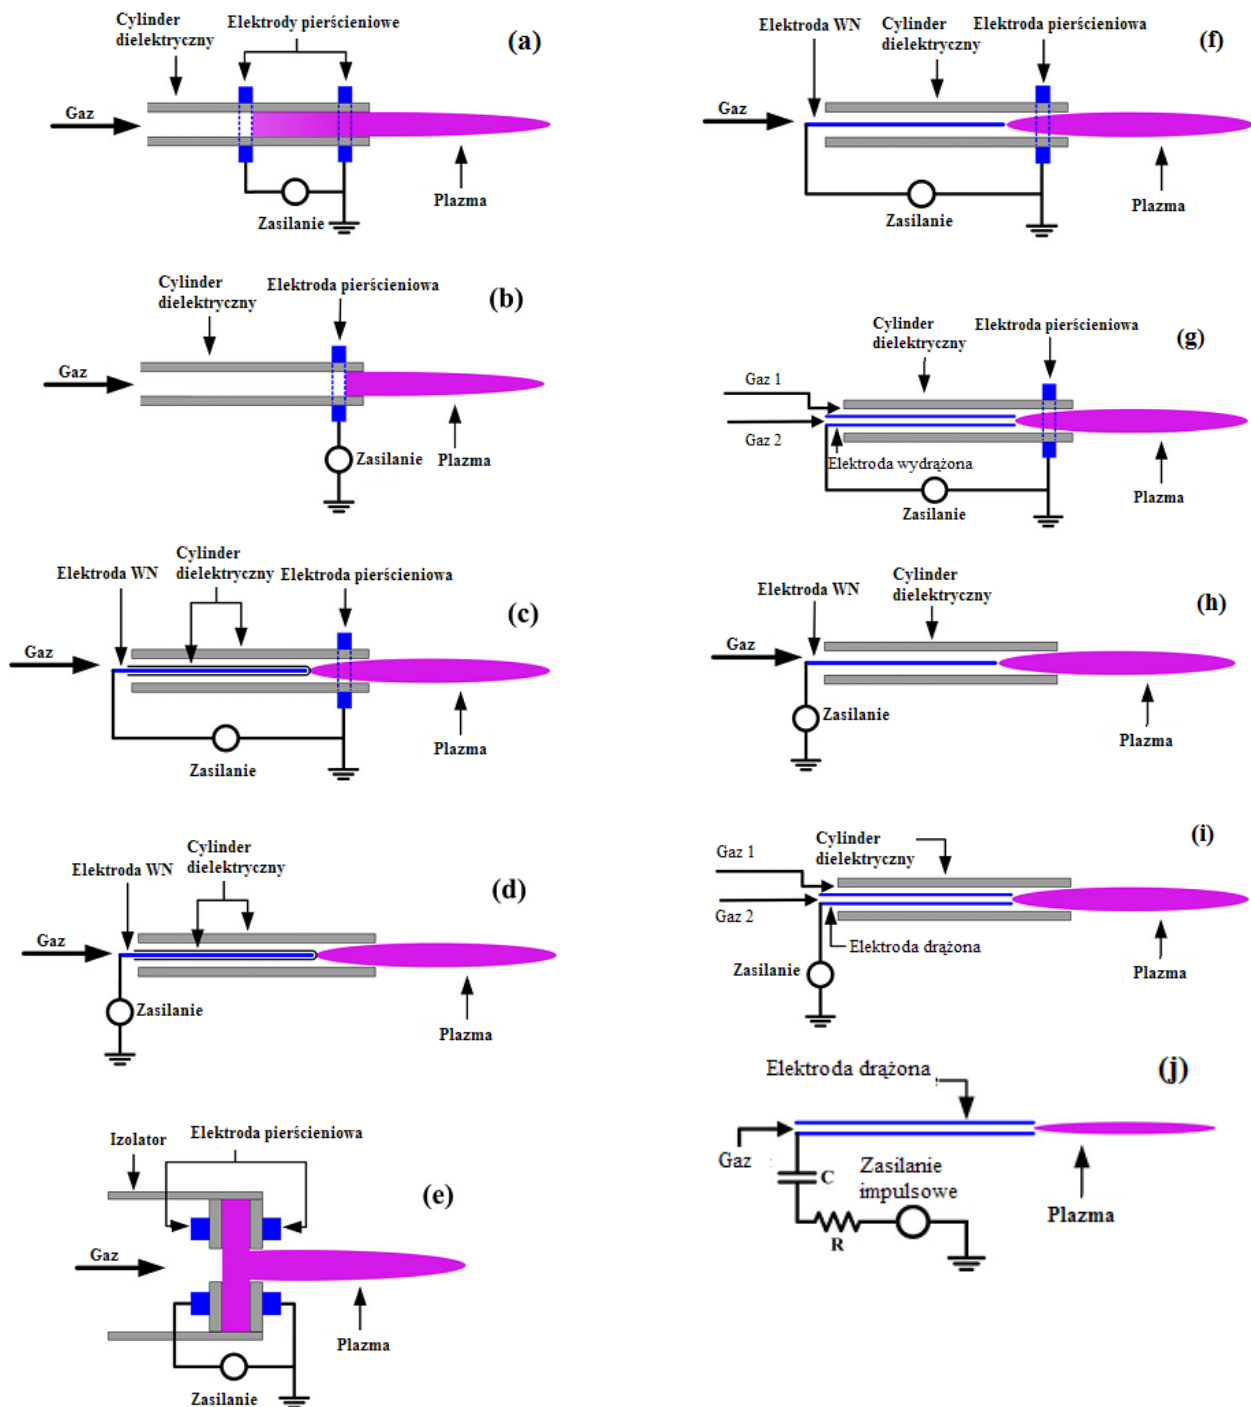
Cylinder dielektryczny
Elektrody pierścieniowe
(a)
Gaz
Zasilanie
Plazma

Cylinder dielektryczny
Elektroda pierścieniowa
(b)
Gaz
Zasilanie
Plazma

Elektroda WN
Cylinder dielektryczny
Elektroda pierścieniowa
(c)
Gaz
Zasilanie
Plazma

Elektroda WN
Cylinder dielektryczny
(d)
Gaz
Zasilanie
Plazma

Izolator
Elektroda pierścieniowa
(e)
Gaz
Plazma
Zasilanie

Elektroda WN
Cylinder dielektryczny
Elektroda pierścieniowa
(f)
Gaz
Zasilanie
Plazma

Cylinder dielektryczny
Elektroda pierścieniowa
(g)
Gaz 1
Gaz 2
Elektroda wydrążona
Zasilanie
Plazma

Elektroda WN
Cylinder dielektryczny
(h)
Gaz
Zasilanie
Plazma

Gaz 1
Cylinder dielektryczny
(i)
Gaz 2
Elektroda drążona
Zasilanie
Plazma

Elektroda drążona
(j)
Gaz
C
Zasilanie impulsowe
R
Plazma